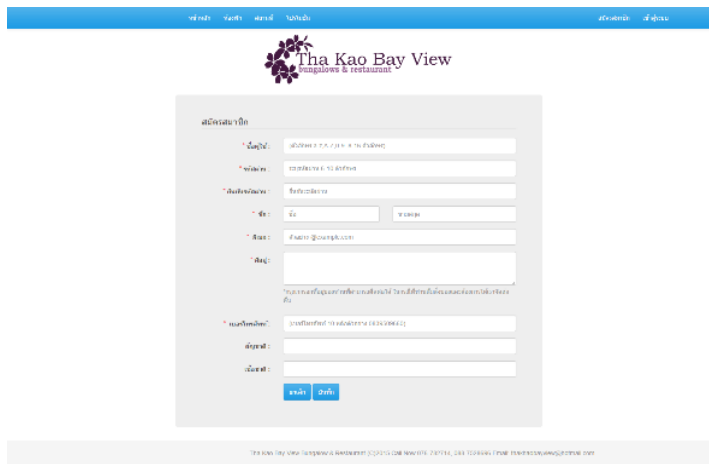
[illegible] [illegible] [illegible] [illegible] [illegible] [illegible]

Tha Kao Bay View
bungalows & restaurant

สมัครสมาชิก

* ชื่อผู้ใช้ : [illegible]

* รหัสผ่าน : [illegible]

* ยืนยันรหัสผ่าน : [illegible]

* ชื่อ : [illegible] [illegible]

* อีเมล : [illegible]@example.com

* ที่อยู่ :

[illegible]

* เบอร์โทรศัพท์ : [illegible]

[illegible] :

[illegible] :

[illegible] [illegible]

Tha Kao Bay View Bungalows & Restaurant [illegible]